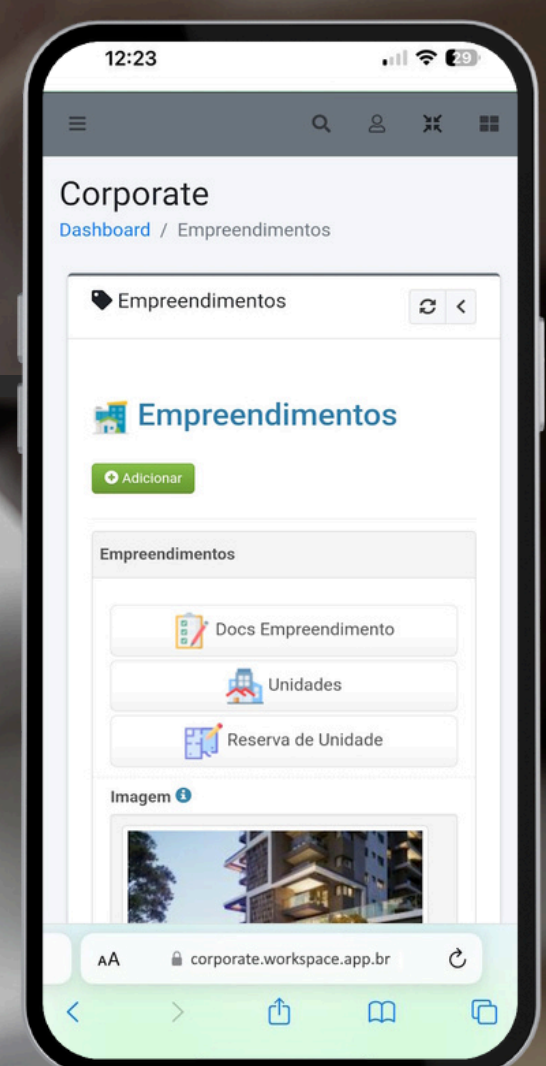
12:23

29

Corporate

Dashboard / Empreendimentos

Empreendimentos

Empreendimentos

Adicionar

Empreendimentos

Docs Empreendimento

Unidades

Reserva de Unidade

Imagem

AA corporate.workspace.app.br